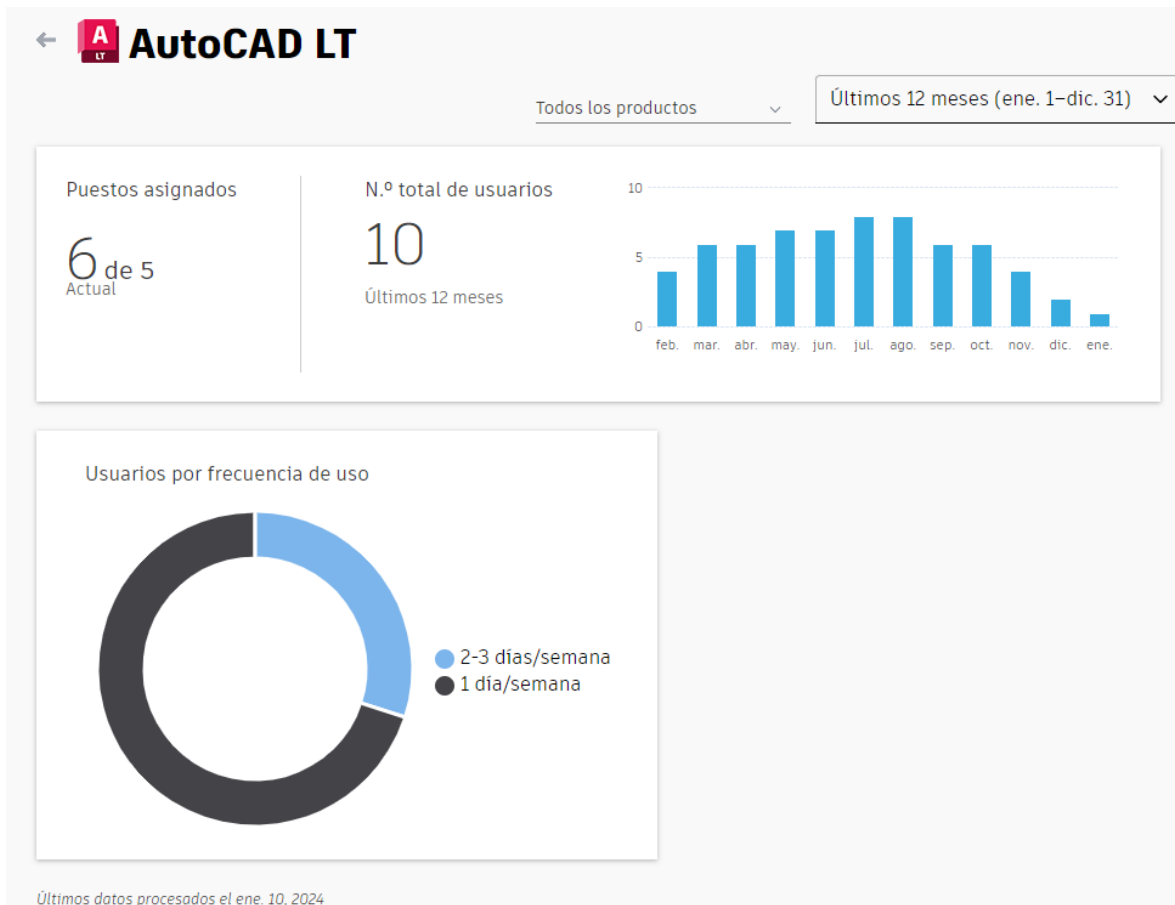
A LT AutoCAD LT

Todos los productos

Últimos 12 meses (ene. 1–dic. 31)

Puestos asignados

6 de 5
Actual

N.º total de usuarios

10

Últimos 12 meses

10
5
0

feb. mar. abr. may. jun. jul. ago. sep. oct. nov. dic. ene.

Usuarios por frecuencia de uso

2-3 días/semana
1 día/semana

Últimos datos procesados el ene. 10, 2024